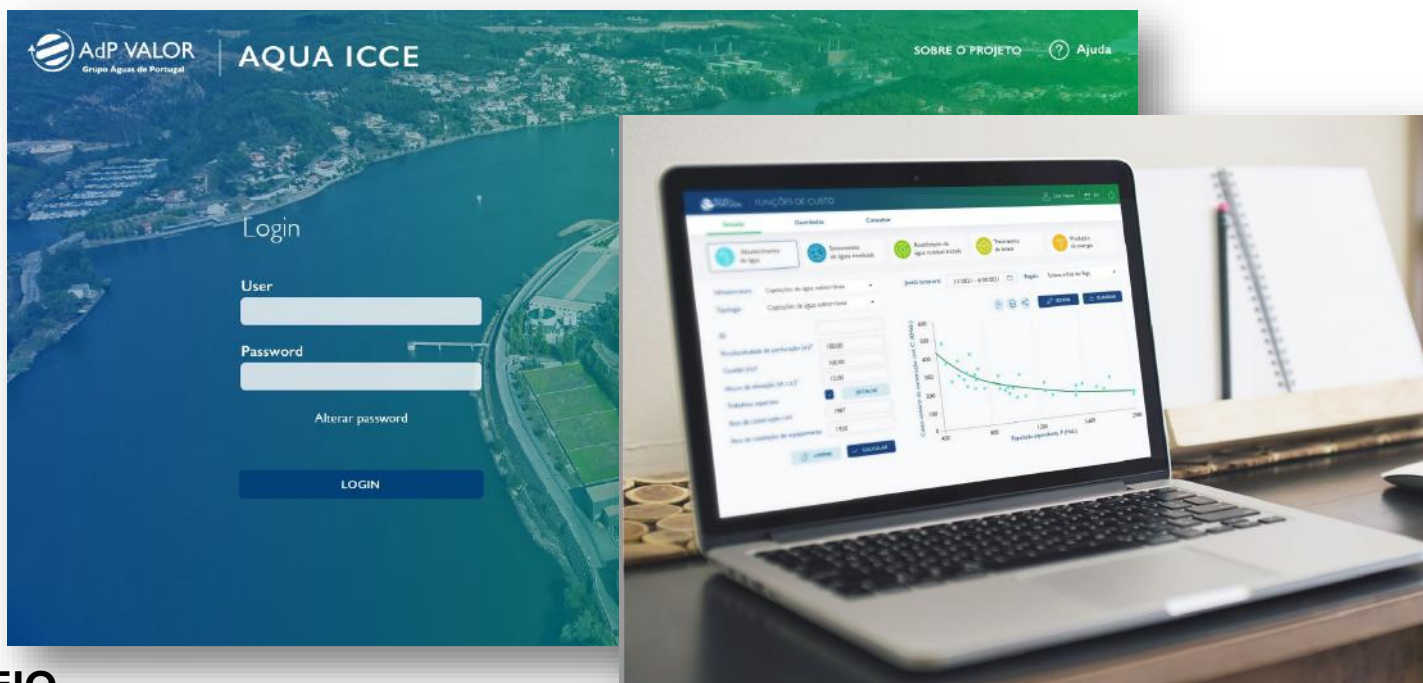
AdP VALOR
Grupo Águas de Portugal
AQUA ICCE
SOBRE O PROJETO
Ajuda

Login
User
Password
Alterar password
LOGIN

FUNÇÕES DE CUSTO
Simular
Consultar
Abastecimento de água
Saneamento de águas residuais
Tratamento de lamas
Produção de energia
Infraestrutura
Tipologia
Captações de água subterrânea
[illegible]
LIMPAR
CALCULAR
EDITAR